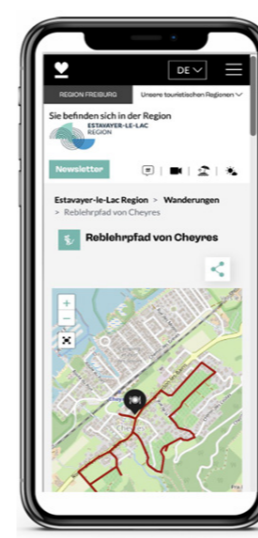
DE

REGION FREIBURG

Unsere touristischen Regionen

Sie befinden sich in der Region

ESTAVAYER-LE-LAC REGION

Newsletter

Estavayer-le-Lac Region > Wanderungen > Reblehrpfad von Cheyres

Reblehrpfad von Cheyres

+

−